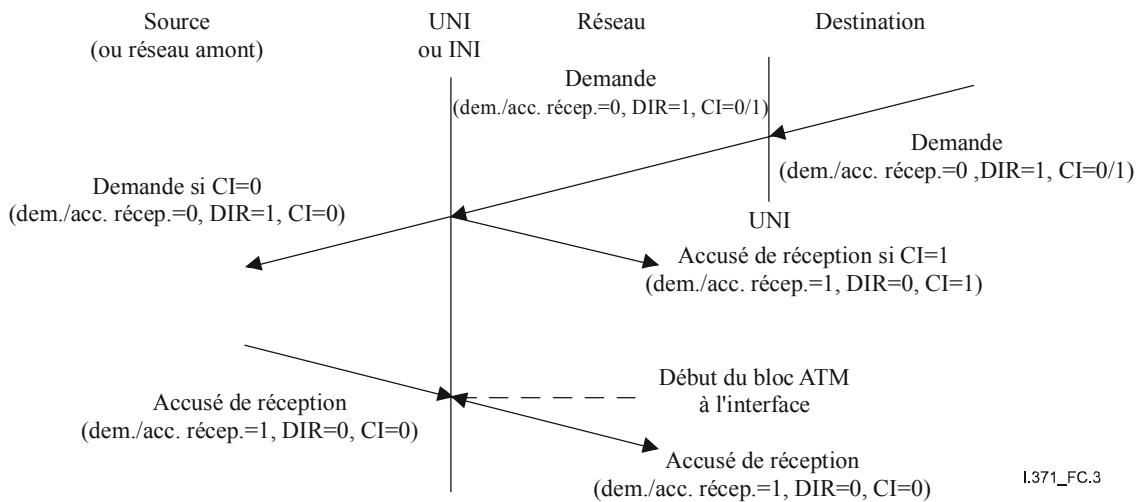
Source
(ou réseau amont)

UNI
ou INI

Réseau

Destination

Demande
(dem./acc. récep.=0, DIR=1, CI=0/1)

Demande
(dem./acc. récep.=0 ,DIR=1, CI=0/1)

Demande si CI=0
(dem./acc. récep.=0, DIR=1, CI=0)

UNI

Accusé de réception si CI=1
(dem./acc. récep.=1, DIR=0, CI=1)

Début du bloc ATM
à l'interface

Accusé de réception
(dem./acc. récep.=1, DIR=0, CI=0)

Accusé de réception
(dem./acc. récep.=1, DIR=0, CI=0)

I.371_FC.3